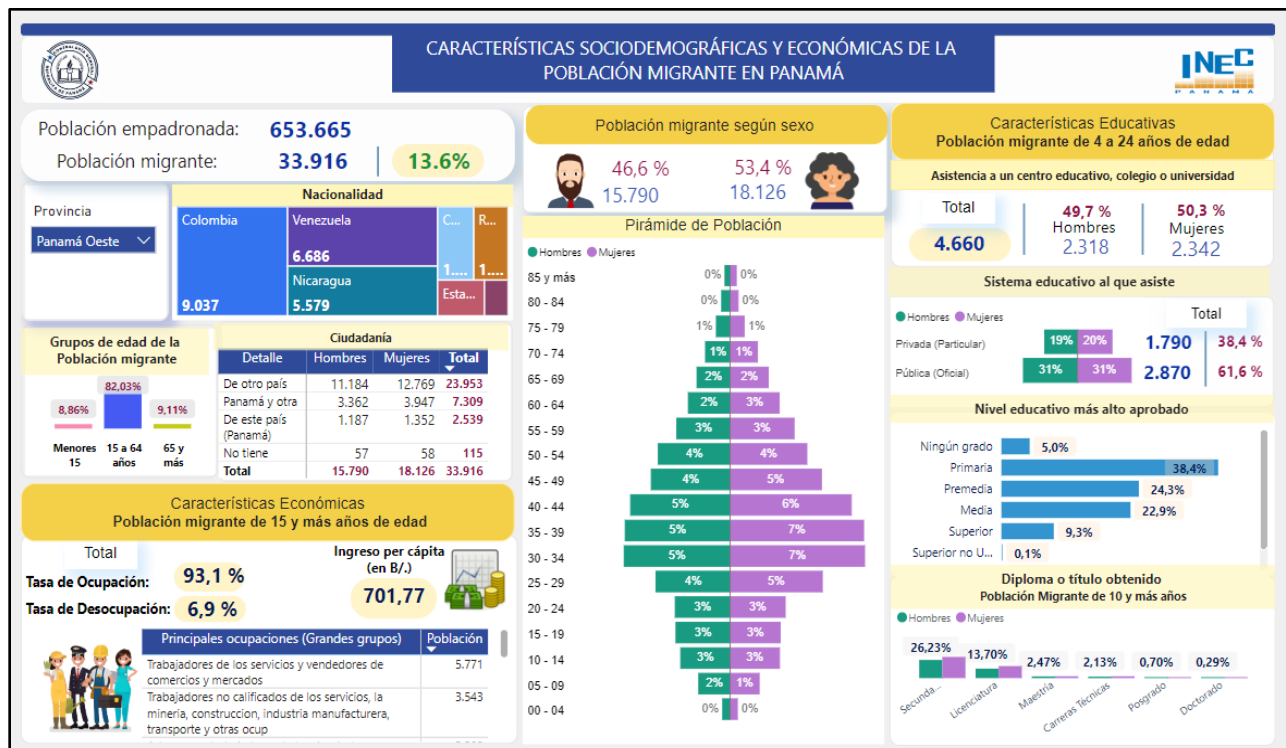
CARACTERÍSTICAS SOCIODEMOGRÁFICAS Y ECONÓMICAS DE LA POBLACIÓN MIGRANTE EN PANAMÁ

INEC PANAMÁ

Población empadronada: 653.665
Población migrante: 33.916 | 13.6%

Provincia
Panamá Oeste

Nacionalidad
| Colombia 9.037 | Venezuela 6.686 | C... 1.... | R... 1.... |
| | Nicaragua 5.579 | Esta... | |

Grupos de edad de la Población migrante
8,86% Menores 15
82,03% 15 a 64 años
9,11% 65 y más

Ciudadanía
| Detalle | Hombres | Mujeres | Total |
|---|---|---|---|
| De otro país | 11.184 | 12.769 | 23.953 |
| Panamá y otra | 3.362 | 3.947 | 7.309 |
| De este país (Panamá) | 1.187 | 1.352 | 2.539 |
| No tiene | 57 | 58 | 115 |
| Total | 15.790 | 18.126 | 33.916 |

Características Económicas
Población migrante de 15 y más años de edad

Total
Tasa de Ocupación: 93,1 %
Tasa de Desocupación: 6,9 %

Ingreso per cápita (en B/.)
701,77

| Principales ocupaciones (Grandes grupos) | Población |
|---|---|
| Trabajadores de los servicios y vendedores de comercios y mercados | 5.771 |
| Trabajadores no calificados de los servicios, la minería, construccion, industria manufacturera, transporte y otras ocup | 3.543 |

Población migrante según sexo
46,6 % 15.790
53,4 % 18.126

Pirámide de Población
Hombres Mujeres
| Edad | Hombres | Mujeres |
|---|---|---|
| 85 y más | 0% | 0% |
| 80 - 84 | 0% | 0% |
| 75 - 79 | 1% | 1% |
| 70 - 74 | 1% | 1% |
| 65 - 69 | 2% | 2% |
| 60 - 64 | 2% | 3% |
| 55 - 59 | 3% | 3% |
| 50 - 54 | 4% | 4% |
| 45 - 49 | 4% | 5% |
| 40 - 44 | 5% | 6% |
| 35 - 39 | 5% | 7% |
| 30 - 34 | 5% | 7% |
| 25 - 29 | 4% | 5% |
| 20 - 24 | 3% | 3% |
| 15 - 19 | 3% | 3% |
| 10 - 14 | 3% | 3% |
| 05 - 09 | 2% | 1% |
| 00 - 04 | 0% | 0% |

Características Educativas
Población migrante de 4 a 24 años de edad

Asistencia a un centro educativo, colegio o universidad
Total 4.660
49,7 % Hombres 2.318
50,3 % Mujeres 2.342

Sistema educativo al que asiste
Hombres Mujeres
| | Hombres | Mujeres | Total | |
|---|---|---|---|---|
| Privada (Particular) | 19% | 20% | 1.790 | 38,4 % |
| Pública (Oficial) | 31% | 31% | 2.870 | 61,6 % |

Nivel educativo más alto aprobado
Ningún grado 5,0%
Primaria 38,4%
Premedia 24,3%
Media 22,9%
Superior 9,3%
Superior no U... 0,1%

Diploma o título obtenido
Población Migrante de 10 y más años
Hombres Mujeres
Secunda... 26,23%
Licenciatura 13,70%
Maestría 2,47%
Carreras Técnicas 2,13%
Posgrado 0,70%
Doctorado 0,29%